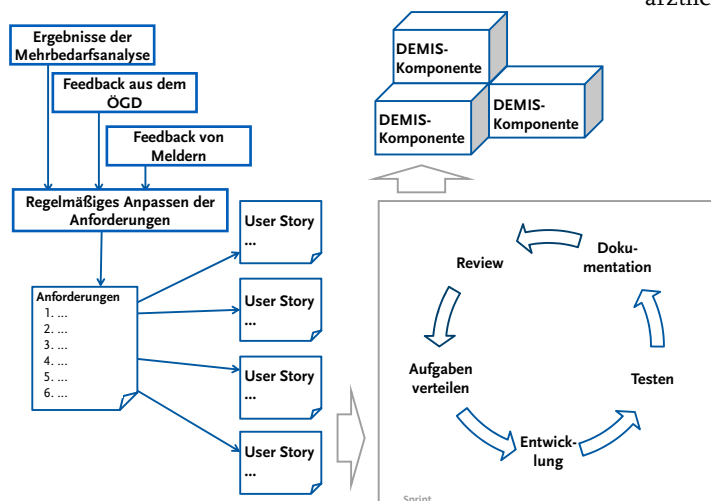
ärztlic

Ergebnisse der Mehrbedarfsanalyse

Feedback aus dem ÖGD

Feedback von Meldern

Regelmäßiges Anpassen der Anforderungen

Anforderungen
1. ...
2. ...
3. ...
4. ...
5. ...
6. ...

User Story ...

User Story ...

User Story ...

User Story ...

DEMIS-Komponente

DEMIS-Komponente

DEMIS-Komponente

Review

Dokumentation

Aufgaben verteilen

Testen

Entwicklung

Sprint